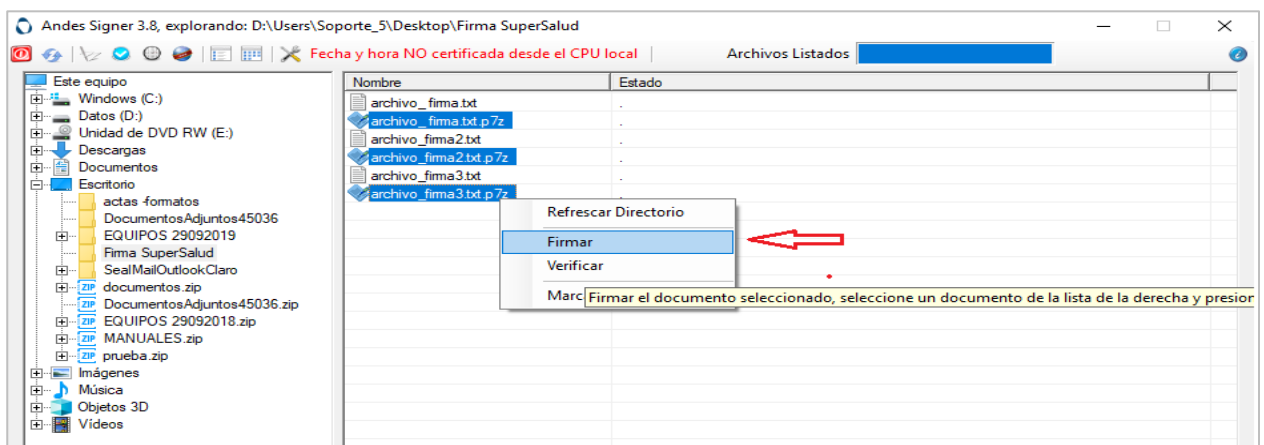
Andes Signer 3.8, explorando: D:\Users\Soporte_5\Desktop\Firma SuperSalud

Fecha y hora NO certificada desde el CPU local | Archivos Listados

Este equipo
Windows (C:)
Datos (D:)
Unidad de DVD RW (E:)
Descargas
Documentos
Escritorio
actas -formatos
DocumentosAdjuntos45036
EQUIPOS 29092019
Firma SuperSalud
SealMailOutlookClaro
documentos.zip
DocumentosAdjuntos45036.zip
EQUIPOS 29092018.zip
MANUALES.zip
prueba.zip
Imágenes
Música
Objetos 3D
Vídeos

| Nombre | Estado |
|---|---|
| archivo_ firma.txt | . |
| archivo_ firma.txt.p7z | . |
| archivo_firma2.txt | . |
| archivo_firma2.txt.p7z | . |
| archivo_firma3.txt | . |
| archivo_firma3.txt.p7z | . |

Refrescar Directorio
Firmar
Verificar
Marc
Firmar el documento seleccionado, seleccione un documento de la lista de la derecha y presior